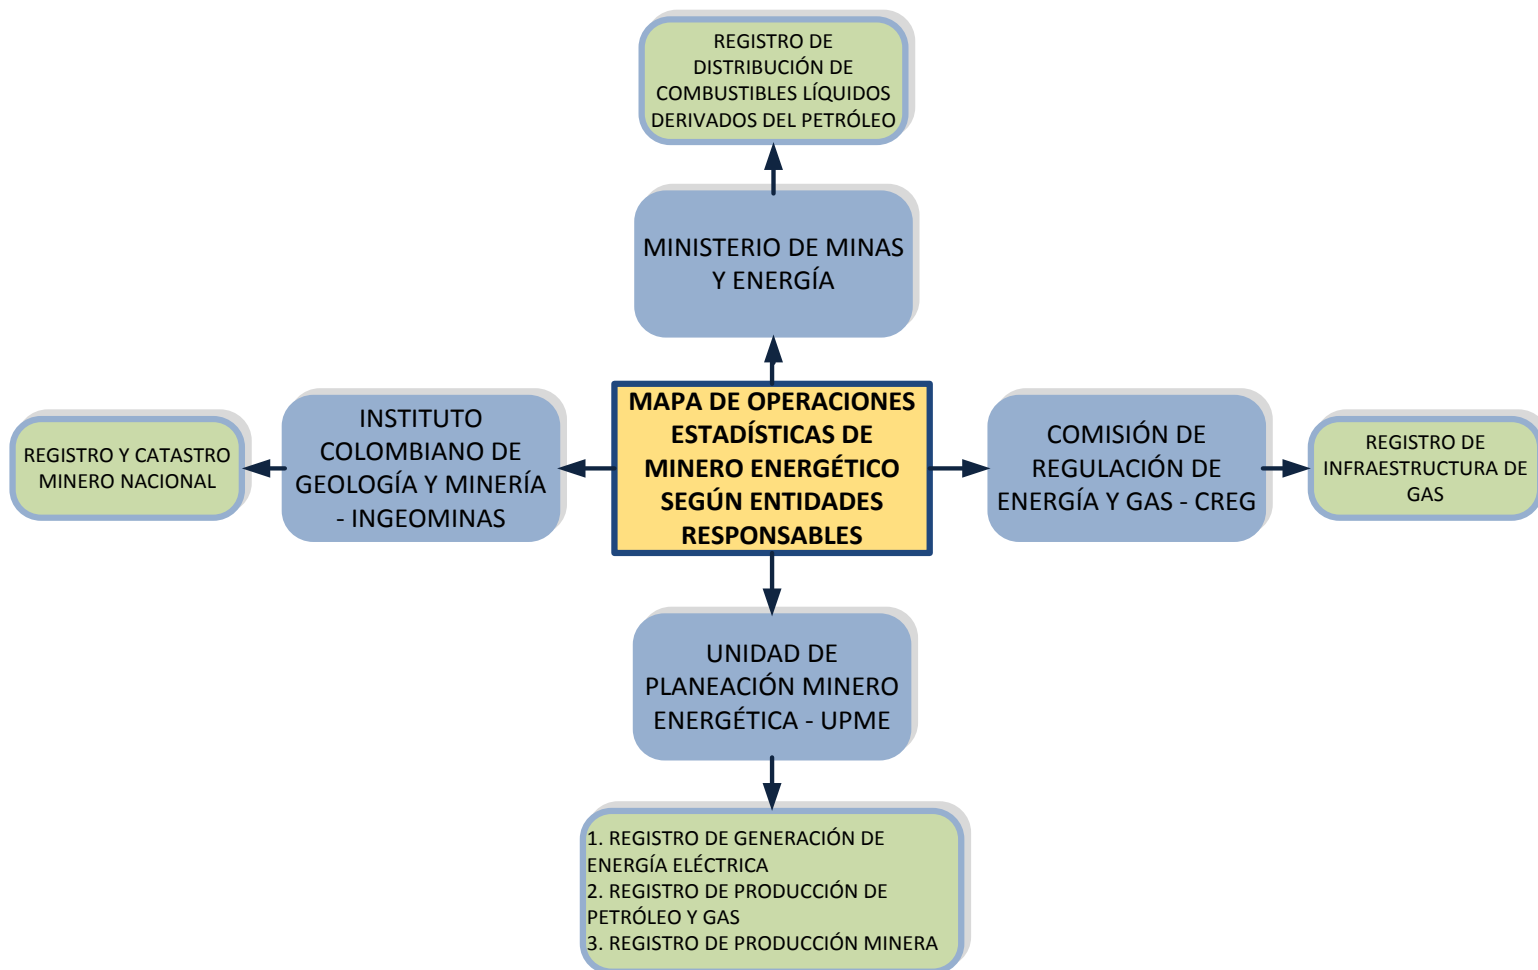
REGISTRO DE DISTRIBUCIÓN DE COMBUSTIBLES LÍQUIDOS DERIVADOS DEL PETRÓLEO

MINISTERIO DE MINAS Y ENERGÍA

REGISTRO Y CATASTRO MINERO NACIONAL

INSTITUTO COLOMBIANO DE GEOLOGÍA Y MINERÍA - INGEOMINAS

MAPA DE OPERACIONES ESTADÍSTICAS DE MINERO ENERGÉTICO SEGÚN ENTIDADES RESPONSABLES

COMISIÓN DE REGULACIÓN DE ENERGÍA Y GAS - CREG

REGISTRO DE INFRAESTRUCTURA DE GAS

UNIDAD DE PLANEACIÓN MINERO ENERGÉTICA - UPME

1. REGISTRO DE GENERACIÓN DE ENERGÍA ELÉCTRICA
2. REGISTRO DE PRODUCCIÓN DE PETRÓLEO Y GAS
3. REGISTRO DE PRODUCCIÓN MINERA